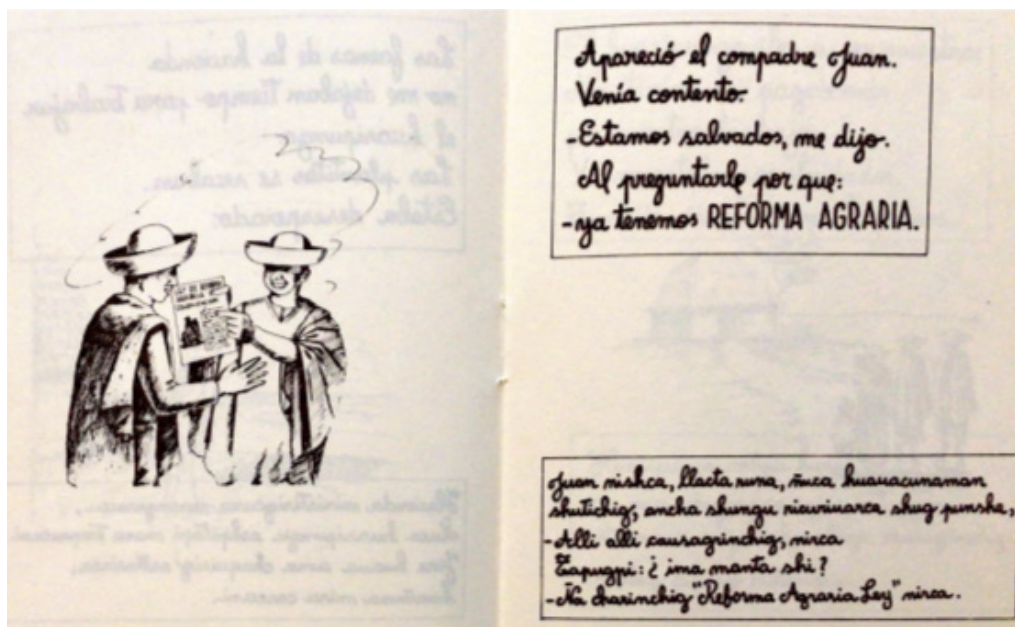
Apareció el compadre Juan.
Venía contento.
-Estamos salvados, me dijo.
Al preguntarle por qué:
-ya tenemos REFORMA AGRARIA.

Juan nishca, llacta runa, ñuca huauacunaman shutichig, ancha shungu niwiuarca shug punsha,
-Alli alli causagrinchig, nirca
Tapugpi: ¿ima manta shi?
-Ña charinchig "Reforma Agraria Ley" nirca.